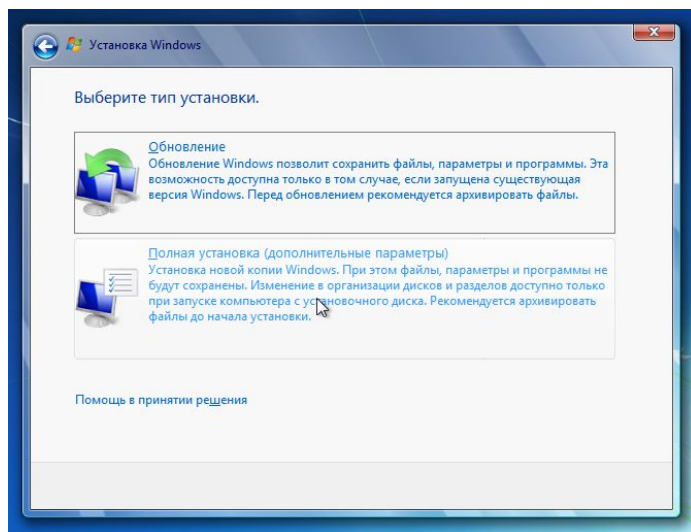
Установка Windows

Выберите тип установки.

Обновление
Обновление Windows позволит сохранить файлы, параметры и программы. Эта возможность доступна только в том случае, если запущена существующая версия Windows. Перед обновлением рекомендуется архивировать файлы.

Полная установка (дополнительные параметры)
Установка новой копии Windows. При этом файлы, параметры и программы не будут сохранены. Изменение в организации дисков и разделов доступно только при запуске компьютера с установочного диска. Рекомендуется архивировать файлы до начала установки.

Помощь в принятии решения